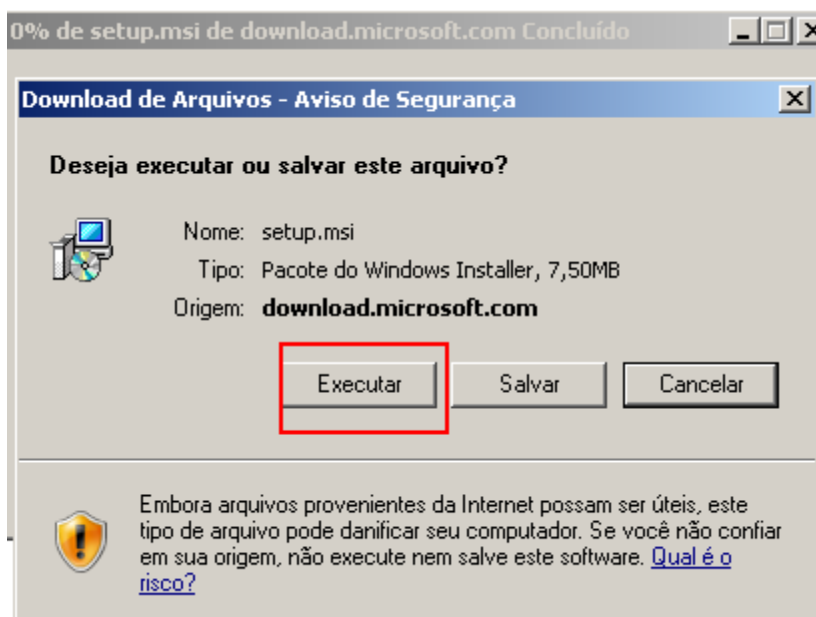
0% de setup.msi de download.microsoft.com Concluído

Download de Arquivos - Aviso de Segurança

Deseja executar ou salvar este arquivo?

Nome: setup.msi
Tipo: Pacote do Windows Installer, 7,50MB
Origem: download.microsoft.com

Executar | Salvar | Cancelar

Embora arquivos provenientes da Internet possam ser úteis, este tipo de arquivo pode danificar seu computador. Se você não confiar em sua origem, não execute nem salve este software. Qual é o risco?